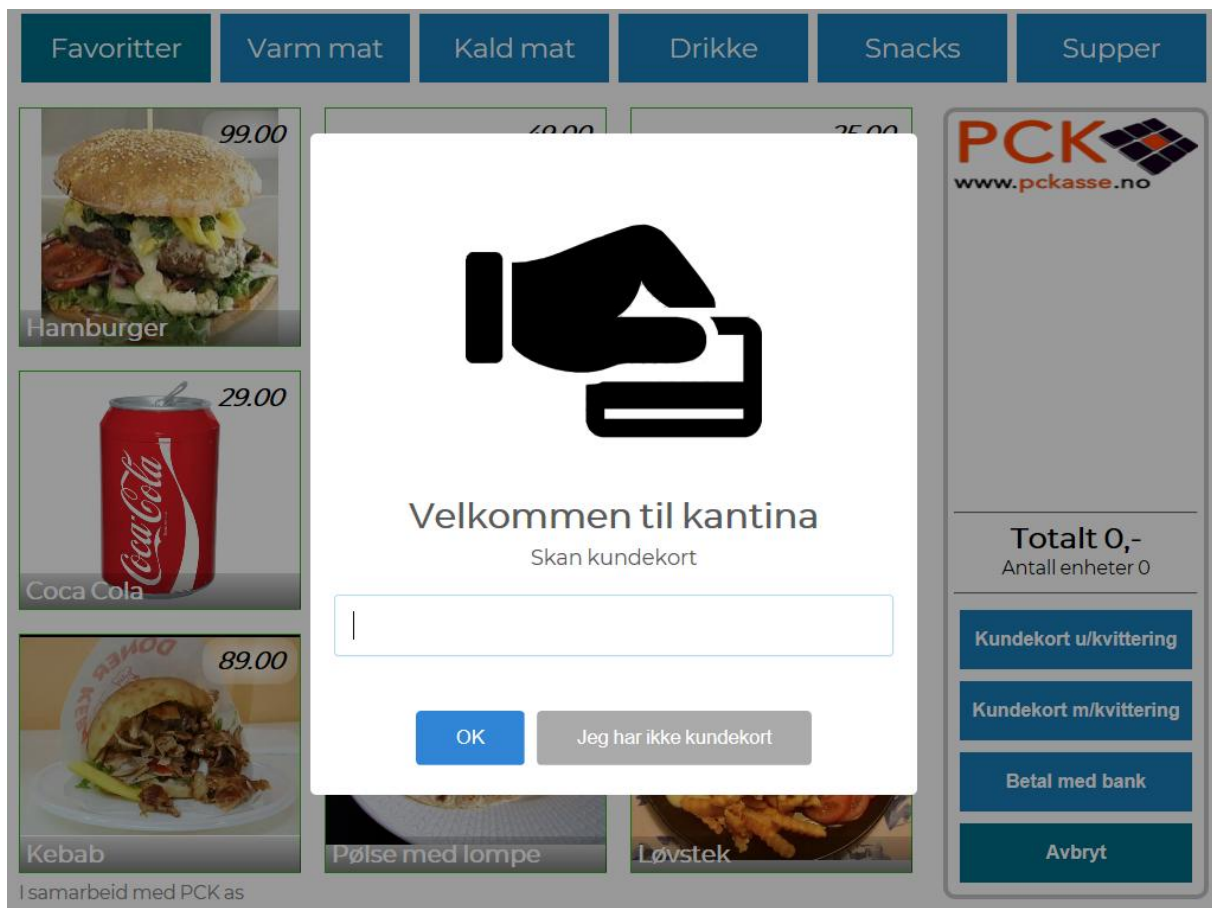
Favoritter
Varm mat
Kald mat
Drikke
Snacks
Supper

99.00
Hamburger

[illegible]

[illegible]

29.00
Coca Cola

89.00
Kebab

Pølse med lompe

Løvstek

PCK
www.pckasse.no

Velkommen til kantina
Skan kundekort

OK
Jeg har ikke kundekort

Totalt 0,-
Antall enheter 0

Kundekort u/kvittering
Kundekort m/kvittering
Betal med bank
Avbryt

I samarbeid med PCK as